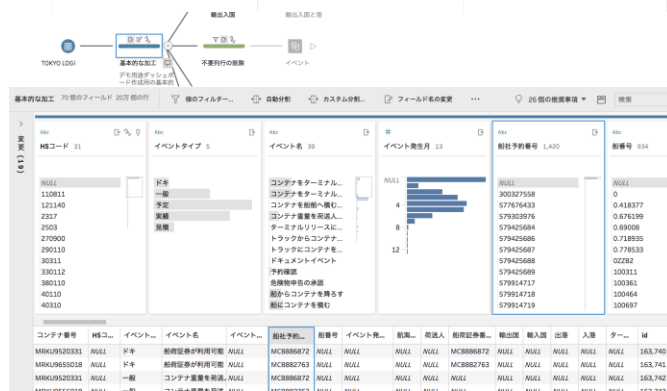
輸出入国

輸出入国と港

TOKYO LOGI

基本的な加工

デモ用途ダッシュボード作成用の基本的

不要列行の削除

イベント

基本的な加工 70 個のフィールド 207 行の行

値のフィルター...

自動分割

カスタム分割...

フィールド名の変更

26 個の推奨事項

検索

変更 (19)

Abc HSコード 31

NULL
110811
121140
2317
2503
270900
290110
30311
330112
380110
40110
40310

Abc イベントタイプ 5

ドキ
一般
予定
実績
見積

Abc イベント名 39

コンテナをターミナル...
コンテナをターミナル...
コンテナを船舶へ積む...
コンテナ重量を荷送人...
ターミナルリリースに...
トラックからコンテナ...
トラックにコンテナを...
ドキュメントイベント
予約確認
危険物申告の承認
船からコンテナを降ろす
船にコンテナを積む

# イベント発生月 13

NULL
4
8
12

Abc 船社予約番号 1,420

NULL
300327558
577676433
579303976
579425684
579425686
579425687
579425688
579425689
579914717
579914718
579914719

Abc 船番号 934

0
0.418377
0.676199
0.69008
0.718935
0.778533
0ZZ82
100311
100461
100464
100697

| コンテナ番号 | HSコード | イベント... | イベント名 | イベント... | 船社予約... | 船番号 | イベント発... | 航海... | 荷送人 | 船荷証券番... | 輸出国 | 輸入国 | 出港 | 入港 | ター... | id |
|---|---|---|---|---|---|---|---|---|---|---|---|---|---|---|---|---|
| MRKU9520331 | NULL | ドキ | 船荷証券が利用可能 | NULL | MCB886872 | NULL | NULL | NULL | NULL | MCB886872 | NULL | NULL | NULL | NULL | NULL | 163,740 |
| MRKU9655018 | NULL | ドキ | 船荷証券が利用可能 | NULL | MCB882763 | NULL | NULL | NULL | NULL | MCB882763 | NULL | NULL | NULL | NULL | NULL | 163,741 |
| MRKU9520331 | NULL | 一般 | コンテナ重量を荷送... | NULL | MCB886872 | NULL | NULL | NULL | NULL | NULL | NULL | NULL | NULL | NULL | NULL | 163,742 |